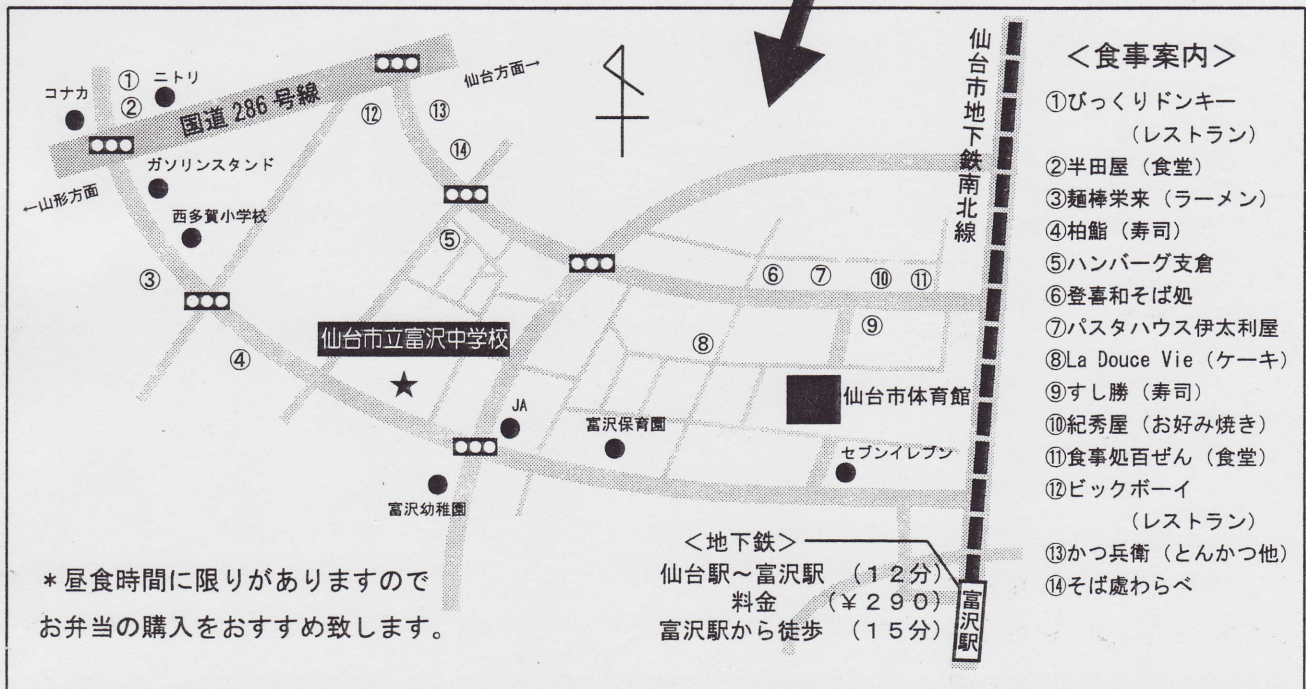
コナカ
①
②
ニトリ
国道 286 号線
⑫
⑬
仙台方面→
⑭
←山形方面
ガソリンスタンド
西多賀小学校
⑤
③
④
仙台市立富沢中学校
⑥ ⑦ ⑩ ⑪
⑨
⑧
JA
富沢保育園
仙台市体育館
セブンイレブン
富沢幼稚園
仙台市地下鉄南北線

＜食事案内＞
①びっくりドンキー
（レストラン）
②半田屋（食堂）
③麺棒栄来（ラーメン）
④柏鮨（寿司）
⑤ハンバーグ支倉
⑥登喜和そば処
⑦パスタハウス伊太利屋
⑧La Douce Vie（ケーキ）
⑨すし勝（寿司）
⑩紀秀屋（お好み焼き）
⑪食事処百ぜん（食堂）
⑫ビックボーイ
（レストラン）
⑬かつ兵衛（とんかつ他）
⑭そば處わらべ

＊昼食時間に限りがありますので
お弁当の購入をおすすめ致します。

＜地下鉄＞
仙台駅～富沢駅 （１２分）
料金 （￥２９０）
富沢駅から徒歩 （１５分）

富沢駅